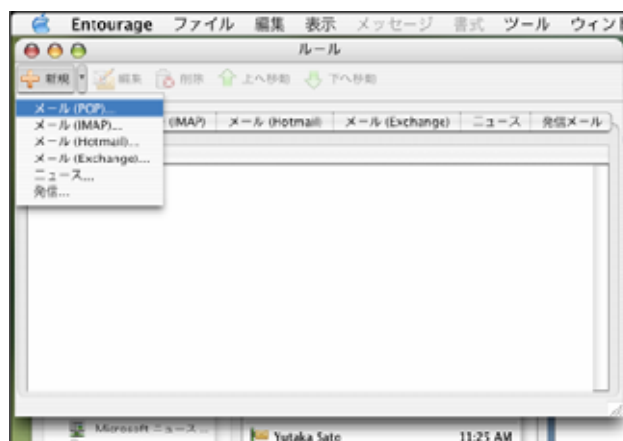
Entourage ファイル 編集 表示 メッセージ 書式 ツール ウィンド

ルール

新規 編集 削除 上へ移動 下へ移動

メール (POP)...
メール (IMAP)...
メール (Hotmail)...
メール (Exchange)...
ニュース...
発信...

(IMAP) メール (Hotmail) メール (Exchange) ニュース 発信メール

Microsoft ニュース...
Yutaka Sato
11:25 AM